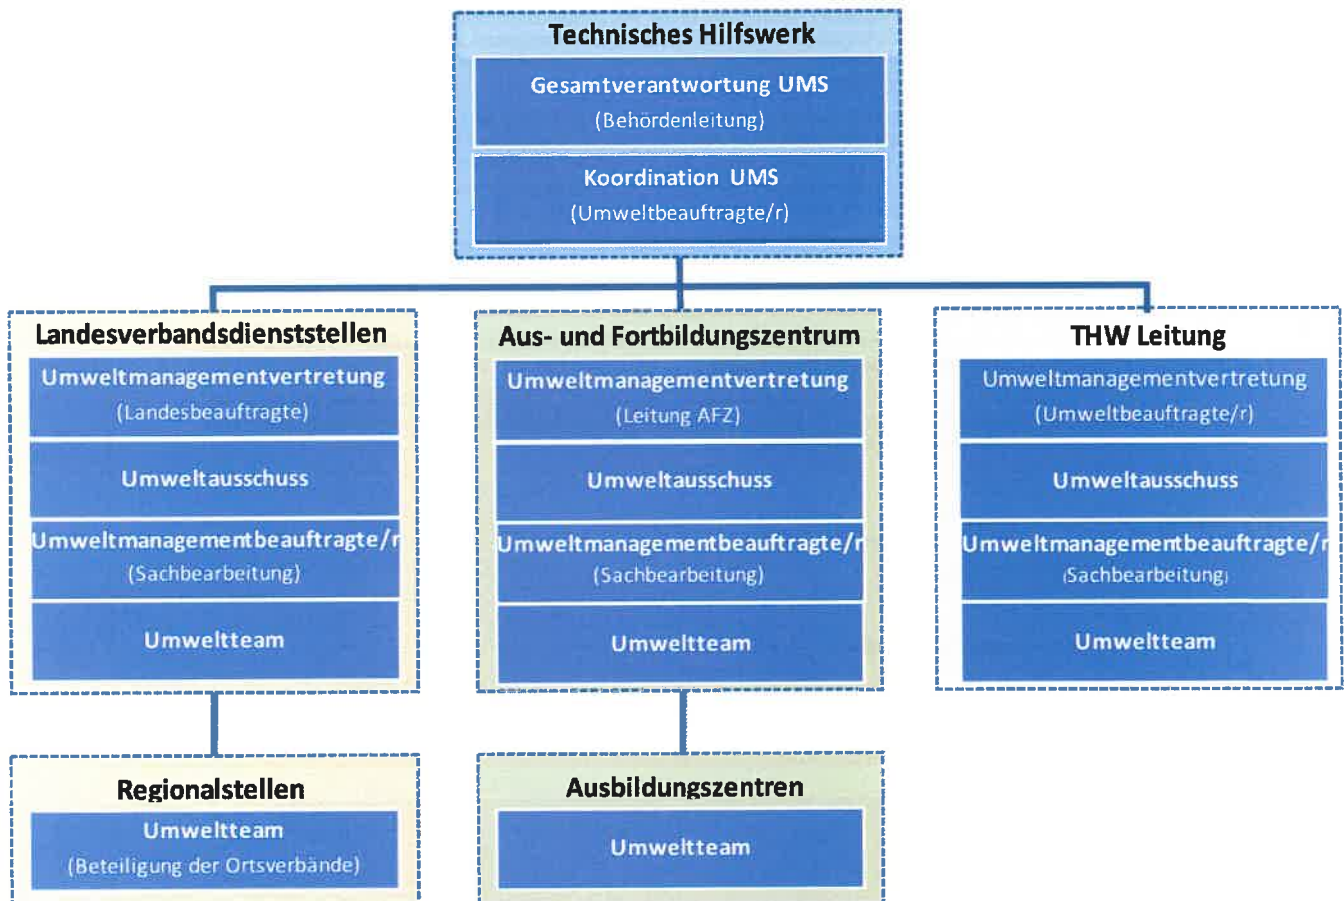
Technisches Hilfswerk
Gesamtverantwortung UMS
(Behördenleitung)
Koordination UMS
(Umweltbeauftragte/r)

Landesverbandsdienststellen
Umweltmanagementvertretung
(Landesbeauftragte)
Umweltausschuss
Umweltmanagementbeauftragte/r
(Sachbearbeitung)
Umweltteam

Aus- und Fortbildungszentrum
Umweltmanagementvertretung
(Leitung AFZ)
Umweltausschuss
Umweltmanagementbeauftragte/r
(Sachbearbeitung)
Umweltteam

THW Leitung
Umweltmanagementvertretung
(Umweltbeauftragte/r)
Umweltausschuss
Umweltmanagementbeauftragte/r
(Sachbearbeitung)
Umweltteam

Regionalstellen
Umweltteam
(Beteiligung der Ortsverbände)

Ausbildungszentren
Umweltteam